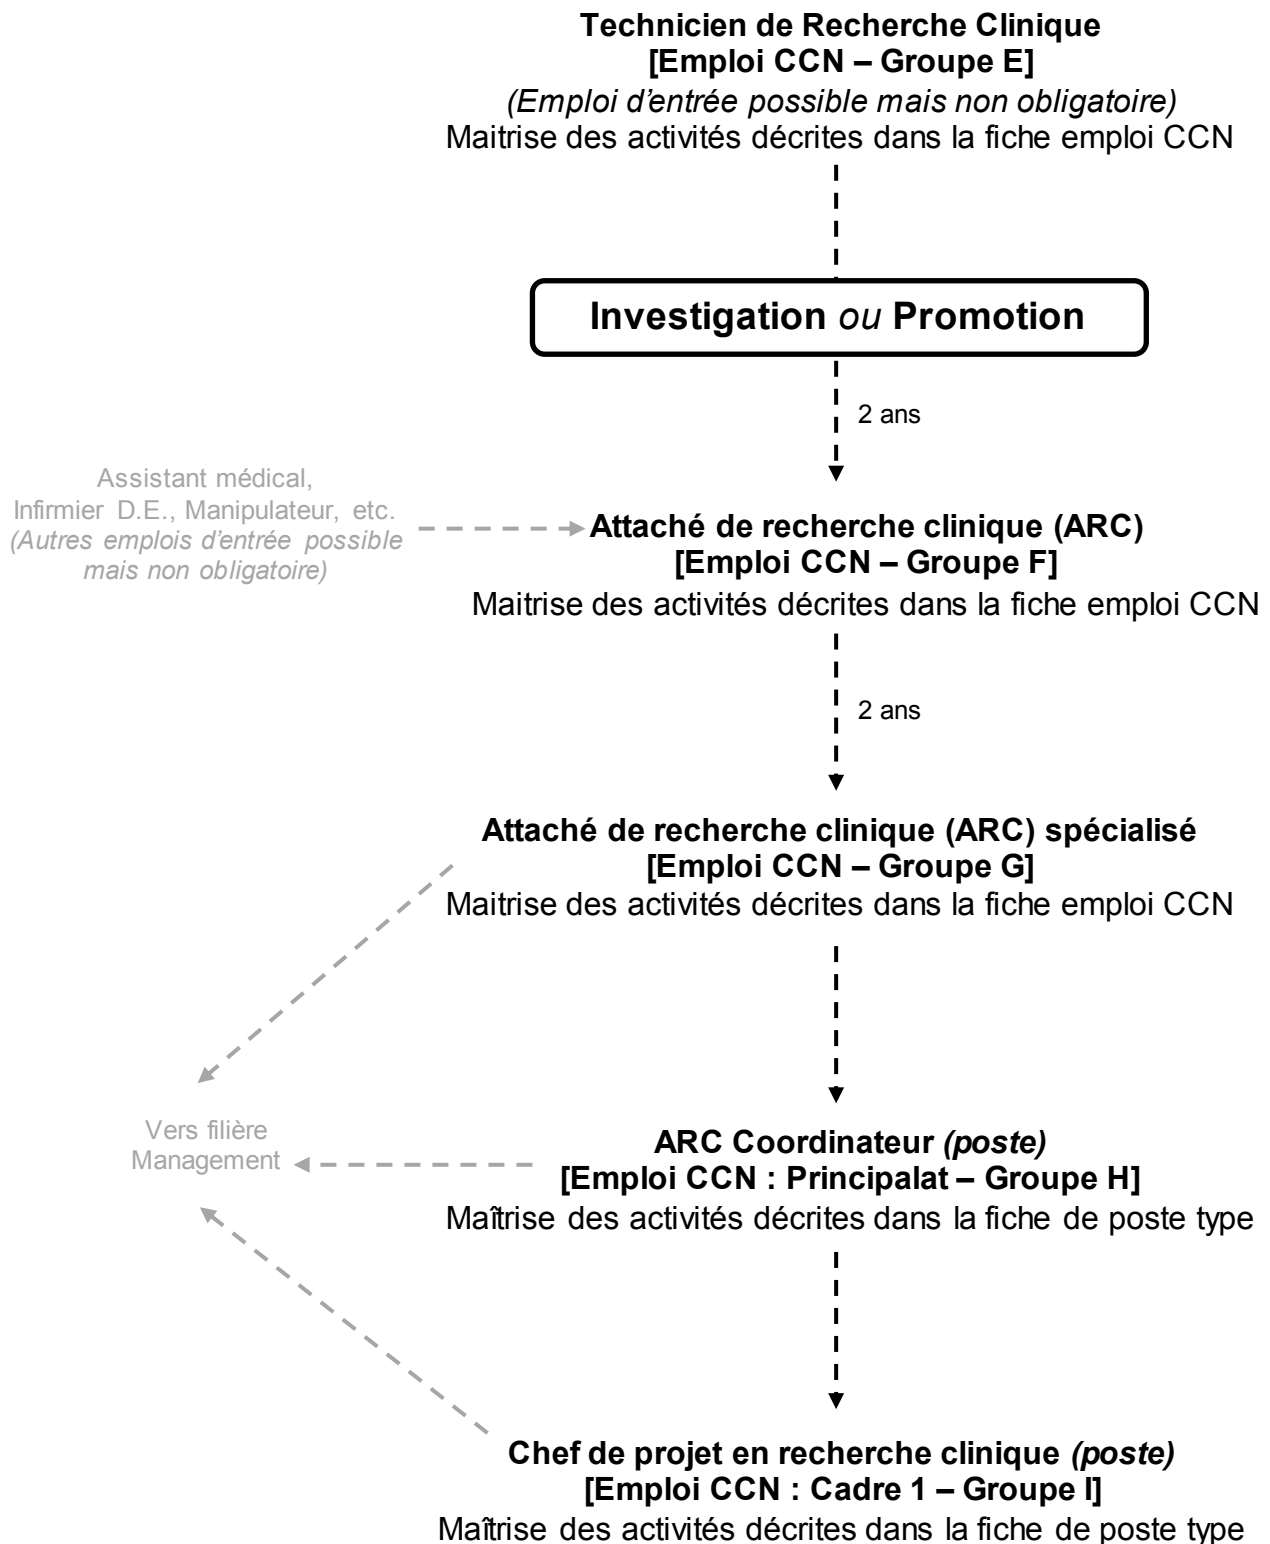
Technicien de Recherche Clinique
[Emploi CCN – Groupe E]
(Emploi d'entrée possible mais non obligatoire)
Maitrise des activités décrites dans la fiche emploi CCN

Investigation ou Promotion

2 ans

Assistant médical, Infirmier D.E., Manipulateur, etc. (Autres emplois d'entrée possible mais non obligatoire)

Attaché de recherche clinique (ARC)
[Emploi CCN – Groupe F]
Maitrise des activités décrites dans la fiche emploi CCN

2 ans

Attaché de recherche clinique (ARC) spécialisé
[Emploi CCN – Groupe G]
Maitrise des activités décrites dans la fiche emploi CCN

Vers filière Management

ARC Coordinateur (poste)
[Emploi CCN : Principalat – Groupe H]
Maîtrise des activités décrites dans la fiche de poste type

Chef de projet en recherche clinique (poste)
[Emploi CCN : Cadre 1 – Groupe I]
Maîtrise des activités décrites dans la fiche de poste type